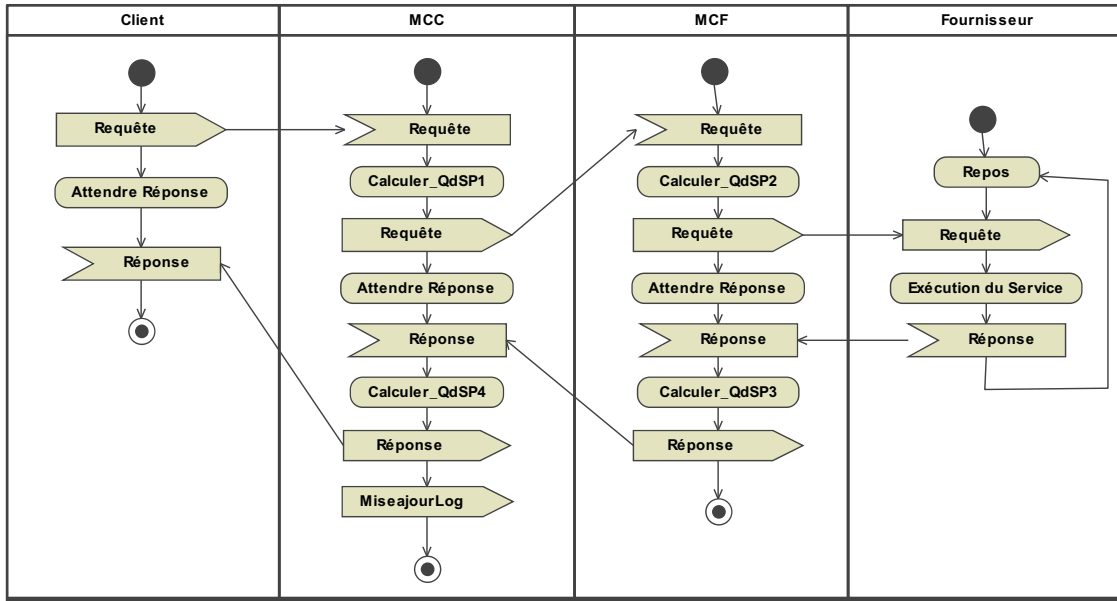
| Client | MCC | MCF | Fournisseur |
|---|---|---|---|
| Requête | Requête | Requête | Repos |
| Attendre Réponse | Calculer_QdSP1 | Calculer_QdSP2 | Requête |
| Réponse | Requête | Requête | Exécution du Service |
| | Attendre Réponse | Attendre Réponse | Réponse |
| | Réponse | Réponse | |
| | Calculer_QdSP4 | Calculer_QdSP3 | |
| | Réponse | Réponse | |
| | MiseajourLog | | |